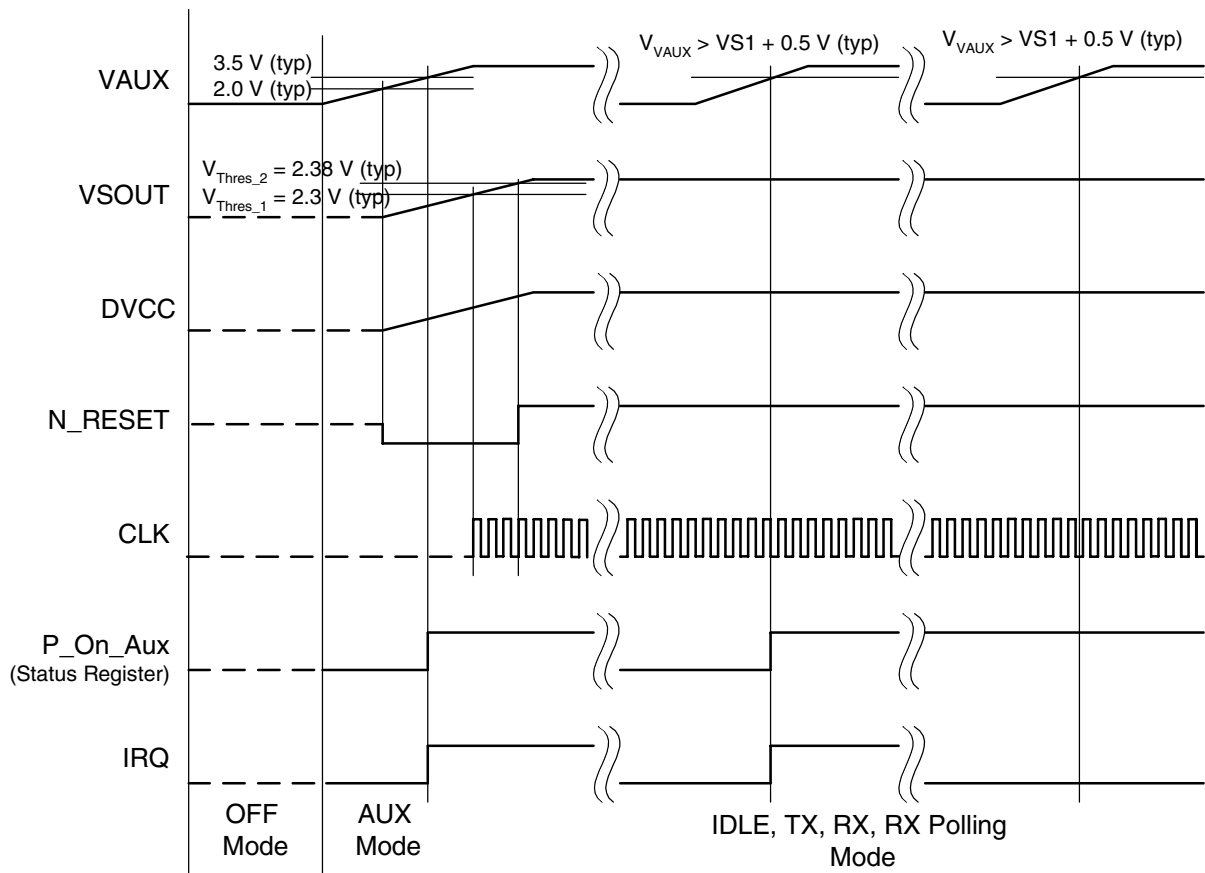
VAUX

3.5 V (typ)

2.0 V (typ)

$V_{VAUX}$ > VS1 + 0.5 V (typ)

$V_{VAUX}$ > VS1 + 0.5 V (typ)

VSOUT

$V_{Thres\_2}$ = 2.38 V (typ)

$V_{Thres\_1}$ = 2.3 V (typ)

DVCC

N_RESET

CLK

P_On_Aux
(Status Register)

IRQ

OFF Mode

AUX Mode

IDLE, TX, RX, RX Polling Mode